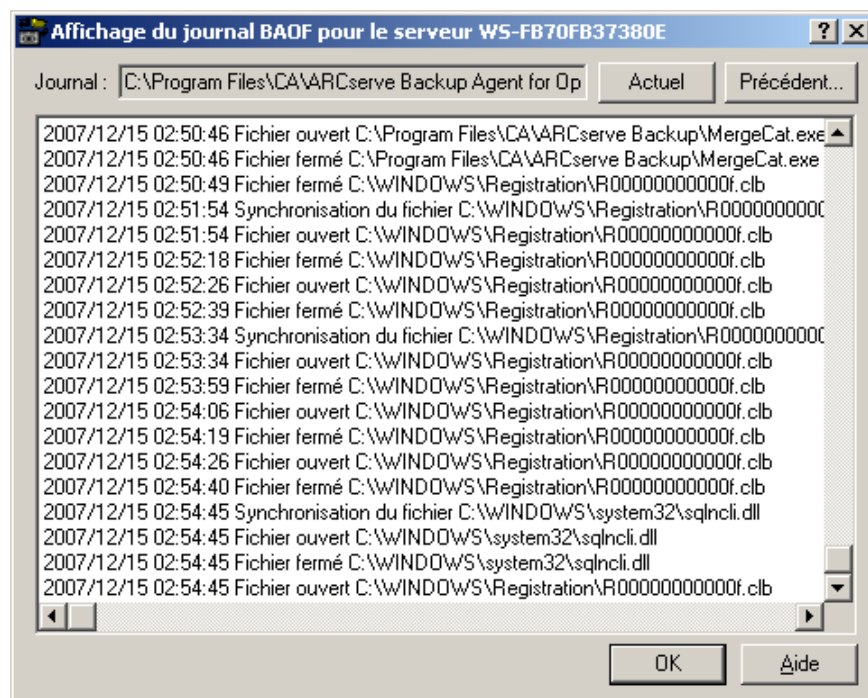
Affichage du journal BAOF pour le serveur WS-FB70FB37380E

? X

Journal : C:\Program Files\CA\ARCserve Backup Agent for Op

Actuel

Précédent...

2007/12/15 02:50:46 Fichier ouvert C:\Program Files\CA\ARCserve Backup\MergeCat.exe
2007/12/15 02:50:46 Fichier fermé C:\Program Files\CA\ARCserve Backup\MergeCat.exe
2007/12/15 02:50:49 Fichier fermé C:\WINDOWS\Registration\R00000000000f.clb
2007/12/15 02:51:54 Synchronisation du fichier C:\WINDOWS\Registration\R000000000
2007/12/15 02:51:54 Fichier ouvert C:\WINDOWS\Registration\R00000000000f.clb
2007/12/15 02:52:18 Fichier fermé C:\WINDOWS\Registration\R00000000000f.clb
2007/12/15 02:52:26 Fichier ouvert C:\WINDOWS\Registration\R00000000000f.clb
2007/12/15 02:52:39 Fichier fermé C:\WINDOWS\Registration\R00000000000f.clb
2007/12/15 02:53:34 Synchronisation du fichier C:\WINDOWS\Registration\R000000000
2007/12/15 02:53:34 Fichier ouvert C:\WINDOWS\Registration\R00000000000f.clb
2007/12/15 02:53:59 Fichier fermé C:\WINDOWS\Registration\R00000000000f.clb
2007/12/15 02:54:06 Fichier ouvert C:\WINDOWS\Registration\R00000000000f.clb
2007/12/15 02:54:19 Fichier fermé C:\WINDOWS\Registration\R00000000000f.clb
2007/12/15 02:54:26 Fichier ouvert C:\WINDOWS\Registration\R00000000000f.clb
2007/12/15 02:54:40 Fichier fermé C:\WINDOWS\Registration\R00000000000f.clb
2007/12/15 02:54:45 Synchronisation du fichier C:\WINDOWS\system32\sqlncli.dll
2007/12/15 02:54:45 Fichier ouvert C:\WINDOWS\system32\sqlncli.dll
2007/12/15 02:54:45 Fichier fermé C:\WINDOWS\system32\sqlncli.dll
2007/12/15 02:54:45 Fichier ouvert C:\WINDOWS\Registration\R00000000000f.clb

OK

Aide